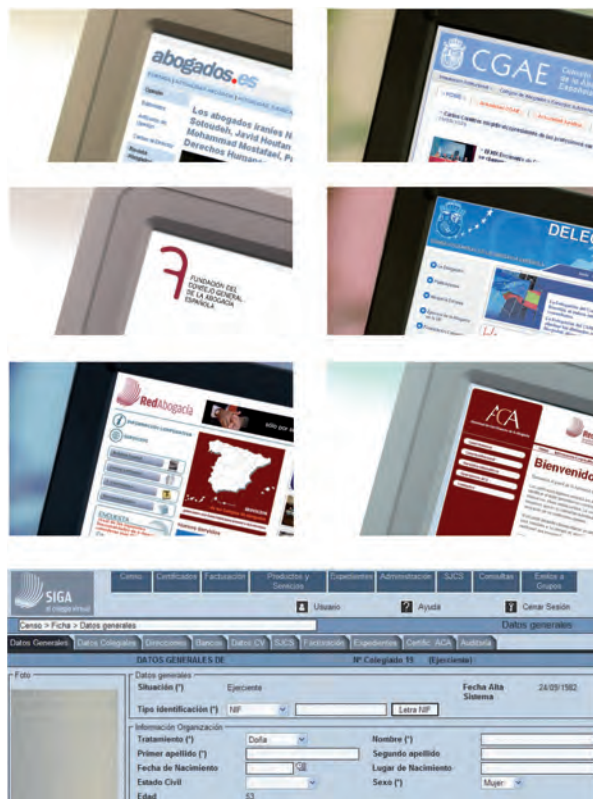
abogados.es

Los abogados iraníes N Sotoudeh, Javid Houtan Mohammad Mostafaei, P Derechos Humano

CGAE

FUNDACIÓN DEL CONSEJO GENERAL DE LA ABOGACÍA ESPAÑOLA

DELEG

Bienvenido

RedAbogacía

ACA

SIGA

Censo | Certificados | Facturación | Productos y Servicios | Expedientes | Administración | SJCS | Consultas | Envíos a Grupos

Usuario | Ayuda | Cerrar Sesión

Censo > Ficha > Datos generales

Datos generales

Datos Generales | Datos Colegiales | Direcciones | Bancos | Datos CV | SJCS | Facturación | Expedientes | Certific. ACA | Auditoría

DATOS GENERALES DE | Nº Colegiado 11 (Ejerciente)

Foto

Datos generales

Situación (*) Ejerciente | Fecha Alta Sistema 24/09/1982

Tipo Identificación (*) NIF | Letra NIF

Información Organización

Tratamiento (*) Doña | Nombre (*)

Primer apellido (*) | Segundo apellido

Fecha de Nacimiento | Lugar de Nacimiento

Estado Civil | Sexo (*) Mujer

Edad 53